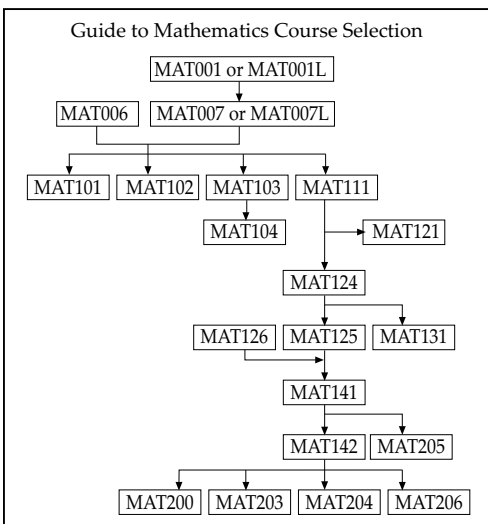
Guide to Mathematics Course Selection

MAT001 or MAT001L

MAT006

MAT007 or MAT007L

MAT101

MAT102

MAT103

MAT111

MAT104

MAT121

MAT124

MAT126

MAT125

MAT131

MAT141

MAT142

MAT205

MAT200

MAT203

MAT204

MAT206